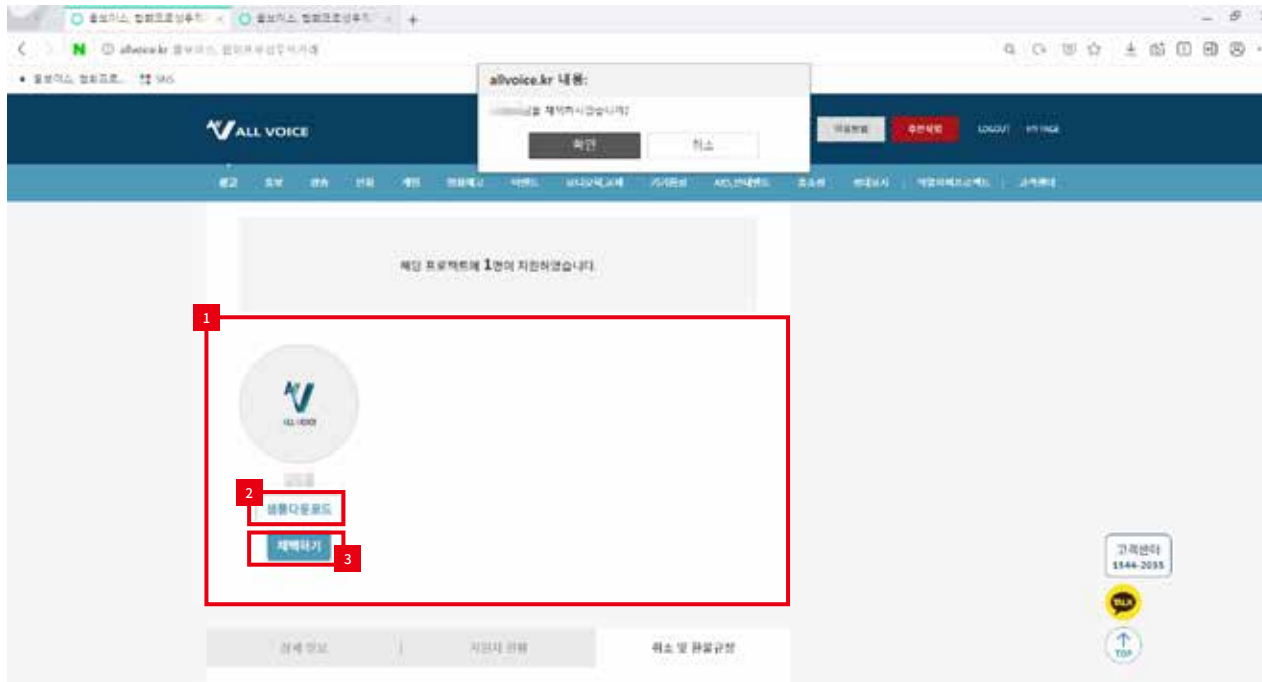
올보이스, 원클로프로젝트 × 올보이스, 원클로프로젝트 × +

allvoice.kr

allvoice.kr 내용:

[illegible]을 채택하시겠습니까?

확인 취소

ALL VOICE

LOGOUT MY PAGE

해당 프로젝트에 1명이 지원하였습니다.

1

ALL VOICE

2

샘플다운로드

채택하기

3

고객센터 1544-2055

TALK

TOP

상세 정보 | 지원자 현황 | 취소 및 환불규정